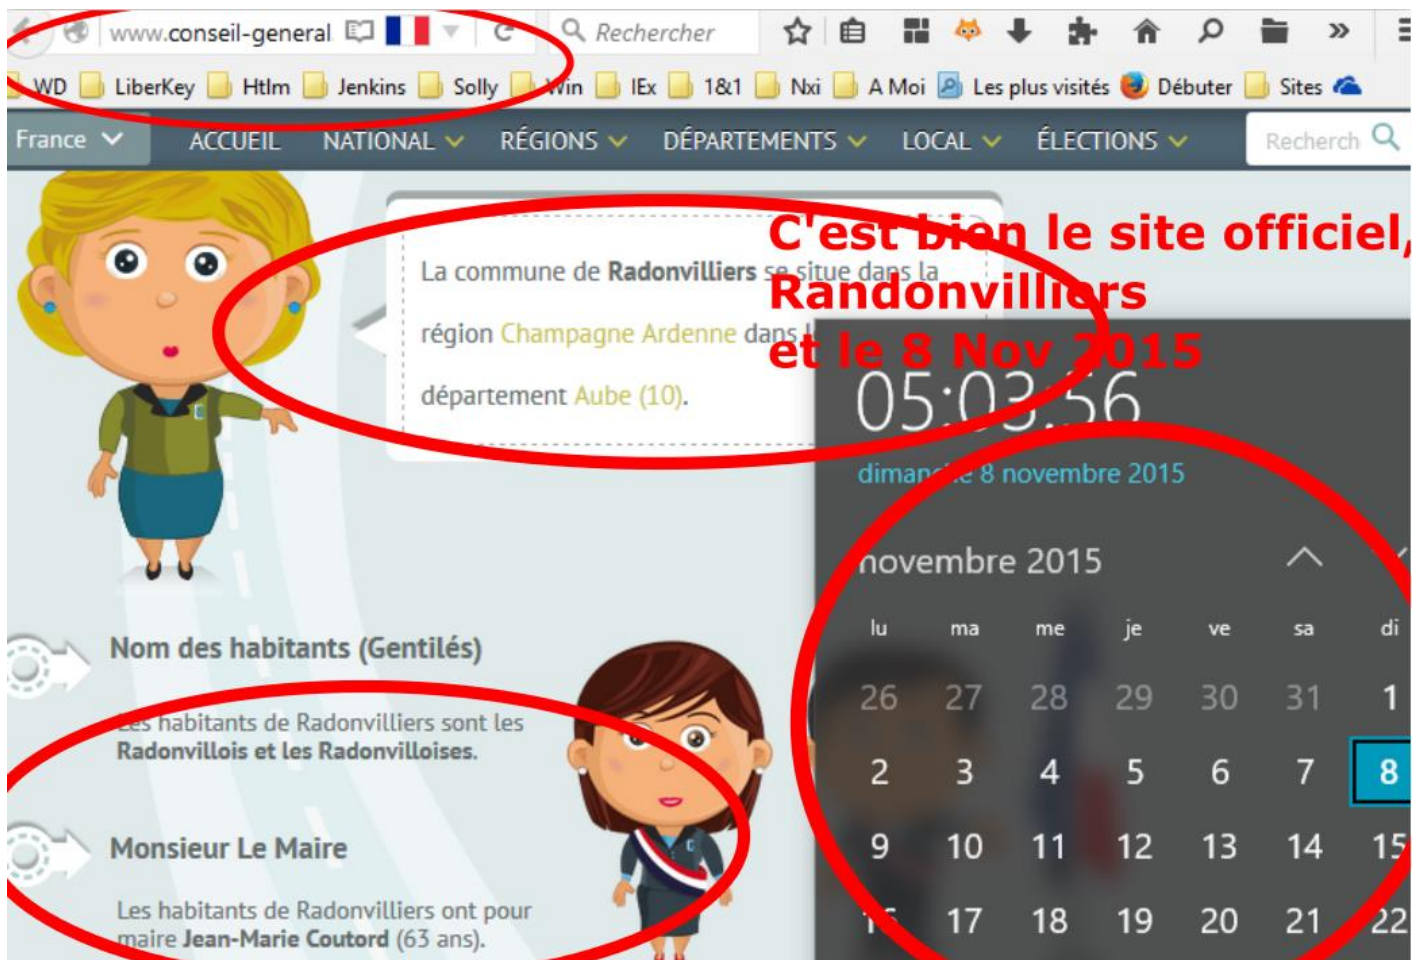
www.conseil-general

Rechercher

WD LiberKey Htlm Jenkins Solly Win IEx 1&1 Nxi A Moi Les plus visités Débuter Sites

France ACCUEIL NATIONAL RÉGIONS DÉPARTEMENTS LOCAL ÉLECTIONS Recherch

C'est bien le site officiel, Randonvilliers et le 8 Nov 2015

La commune de **Radonvilliers** se situe dans la région Champagne Ardenne dans le département Aube (10).

05:03:56
dimanche 8 novembre 2015

novembre 2015

| lu | ma | me | je | ve | sa | di |
|---|---|---|---|---|---|---|
| 26 | 27 | 28 | 29 | 30 | 31 | 1 |
| 2 | 3 | 4 | 5 | 6 | 7 | 8 |
| 9 | 10 | 11 | 12 | 13 | 14 | 15 |
| 16 | 17 | 18 | 19 | 20 | 21 | 22 |

Nom des habitants (Gentilés)

Les habitants de Radonvilliers sont les **Radonvillois et les Radonvilloises.**

Monsieur Le Maire

Les habitants de Radonvilliers ont pour maire **Jean-Marie Coutord** (63 ans).